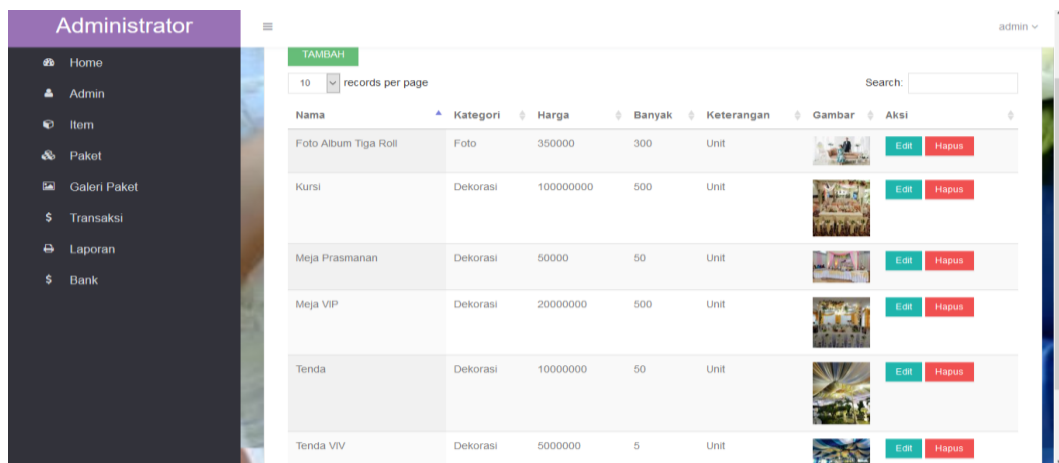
Administrator

Home
Admin
Item
Paket
Galeri Paket
Transaksi
Laporan
Bank

≡

admin

TAMBAH

10 records per page

Search:

| Nama | Kategori | Harga | Banyak | Keterangan | Gambar | Aksi |
|---|---|---|---|---|---|---|
| Foto Album Tiga Roll | Foto | 350000 | 300 | Unit | | Edit Hapus |
| Kursi | Dekorasi | 100000000 | 500 | Unit | | Edit Hapus |
| Meja Prasmanan | Dekorasi | 50000 | 50 | Unit | | Edit Hapus |
| Meja VIP | Dekorasi | 20000000 | 500 | Unit | | Edit Hapus |
| Tenda | Dekorasi | 10000000 | 50 | Unit | | Edit Hapus |
| Tenda VIV | Dekorasi | 5000000 | 5 | Unit | | Edit Hapus |